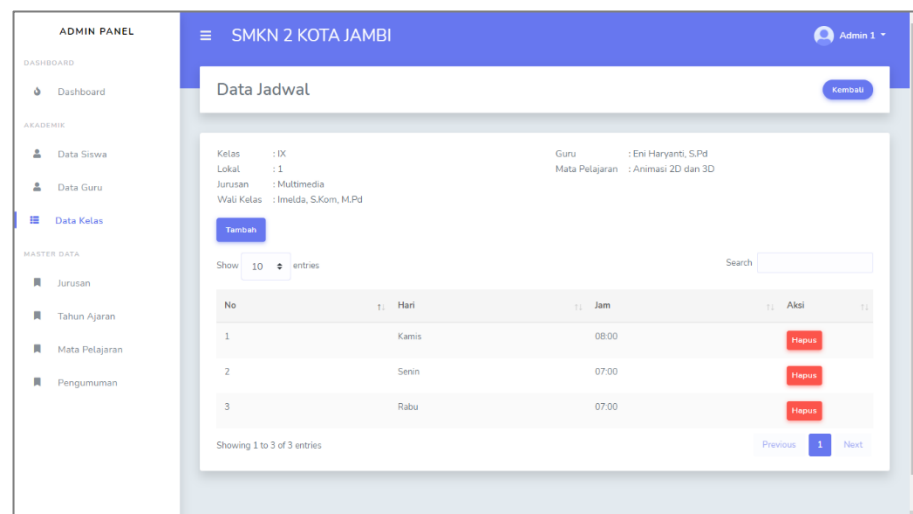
ADMIN PANEL

DASHBOARD

Dashboard

AKADEMIK

Data Siswa

Data Guru

Data Kelas

MASTER DATA

Jurusan

Tahun Ajaran

Mata Pelajaran

Pengumuman

≡ SMKN 2 KOTA JAMBI

Admin 1

Data Jadwal

Kembali

Kelas : IX
Lokal : 1
Jurusan : Multimedia
Wali Kelas : Imelda, S.Kom, M.Pd

Guru : Eni Haryanti, S.Pd
Mata Pelajaran : Animasi 2D dan 3D

Tambah

Show 10 entries

Search

| No | Hari | Jam | Aksi |
|---|---|---|---|
| 1 | Kamis | 08:00 | Hapus |
| 2 | Senin | 07:00 | Hapus |
| 3 | Rabu | 07:00 | Hapus |

Showing 1 to 3 of 3 entries

Previous 1 Next